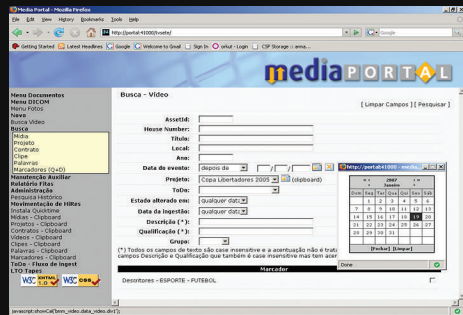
Media Portal - Mozilla Firefox

File Edit View History Bookmarks Tools Help

http://portal:41000/hvsete/

Google

Getting Started Latest Headlines Google Welcome to Gmail Sign In orkut - Login CSP Storage :: arma...

mediaPORTAL

Menu Documentos
Menu DICOM
Menu Fotos
Novo
Busca Vídeo
Busca
Mídia
Projeto
Contrato
Clipe
Palavras
Marcadores (QxD)
Manutenção Auxiliar
Relatório Fitas
Administração
Pesquisa Histórico
Movimentação de HiRes
Instala Quicktime
Mídias - Clipboard
Projetos - Clipboard
Contratos - Clipboard
Vídeos - Clipboard
Clipes - Clipboard
Palavras - Clipboard
Marcadores - Clipboard
ToDo - Fluxo de Ingest
LTO Tapes

W3C XHTML 1.0 W3C CSS

Busca - Vídeo

[ Limpar Campos ] [ Pesquisar ]

Assetid:
House Number:
Título:
Local:
Ano:
Data do evento: depois de
Projeto: Copa Libertadores 2005 (clipboard)
ToDo:
Estado alterado em: qualquer data
Data da ingestão: qualquer data
Descrição (*):
Qualificação (*):
Grupo:

(*) Todos os campos de texto são case insensitive e a acentuação não é trata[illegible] campos Descrição e Qualificação que também é case insensitive mas tem acen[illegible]

Marcador

Descritores - ESPORTE - FUTEBOL

http://portal:41000 - media...

« ‹ 2007 › »
Janeiro

| Dom | Seg | Ter | Qua | Qui | Sex | Sáb |
|---|---|---|---|---|---|---|
| | 1 | 2 | 3 | 4 | 5 | 6 |
| 7 | 8 | 9 | 10 | 11 | 12 | 13 |
| 14 | 15 | 16 | 17 | 18 | 19 | 20 |
| 21 | 22 | 23 | 24 | 25 | 26 | 27 |
| 28 | 29 | 30 | 31 | | | |

[Fechar] [Limpar]

Done

javascript:showCal('btnm_video.data_video.dtv1');